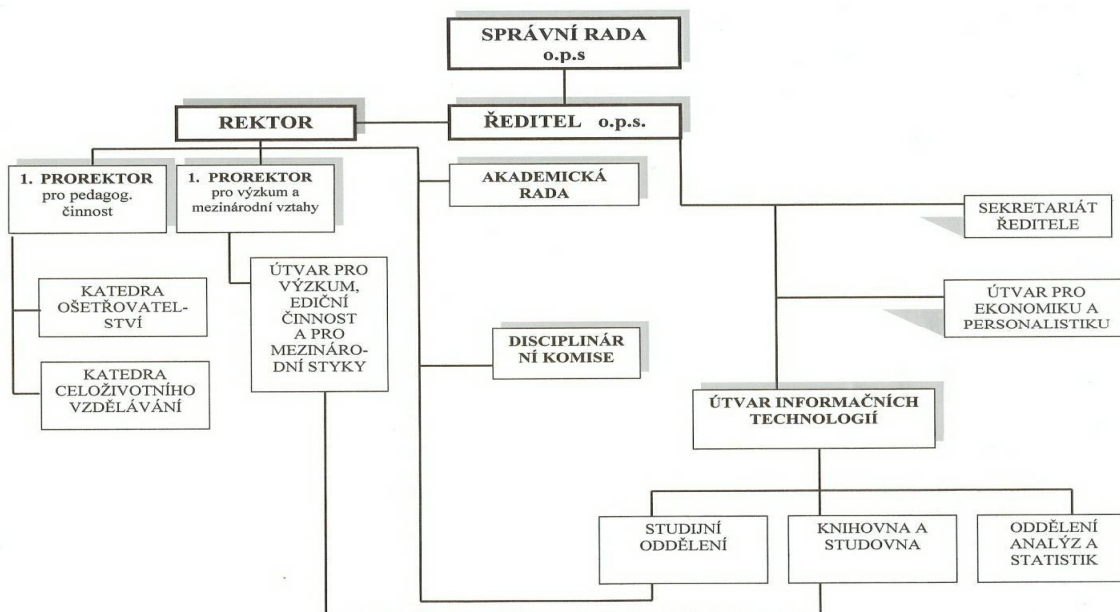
SPRÁVNÍ RADA
o.p.s

REKTOR

ŘEDITEL o.p.s.

1. PROREKTOR pro pedagog. činnost

1. PROREKTOR pro výzkum a mezinárodní vztahy

AKADEMICKÁ RADA

SEKRETARIÁT ŘEDITELE

KATEDRA OŠETŘOVATELSTVÍ

ÚTVAR PRO VÝZKUM, EDIČNÍ ČINNOST A PRO MEZINÁRODNÍ STYKY

ÚTVAR PRO EKONOMIKU A PERSONALISTIKU

DISCIPLINÁRNÍ KOMISE

KATEDRA CELOŽIVOTNÍHO VZDĚLÁVÁNÍ

ÚTVAR INFORMAČNÍCH TECHNOLOGIÍ

STUDIJNÍ ODDĚLENÍ

KNIHOVNA A STUDOVNA

ODDĚLENÍ ANALÝZ A STATISTIK